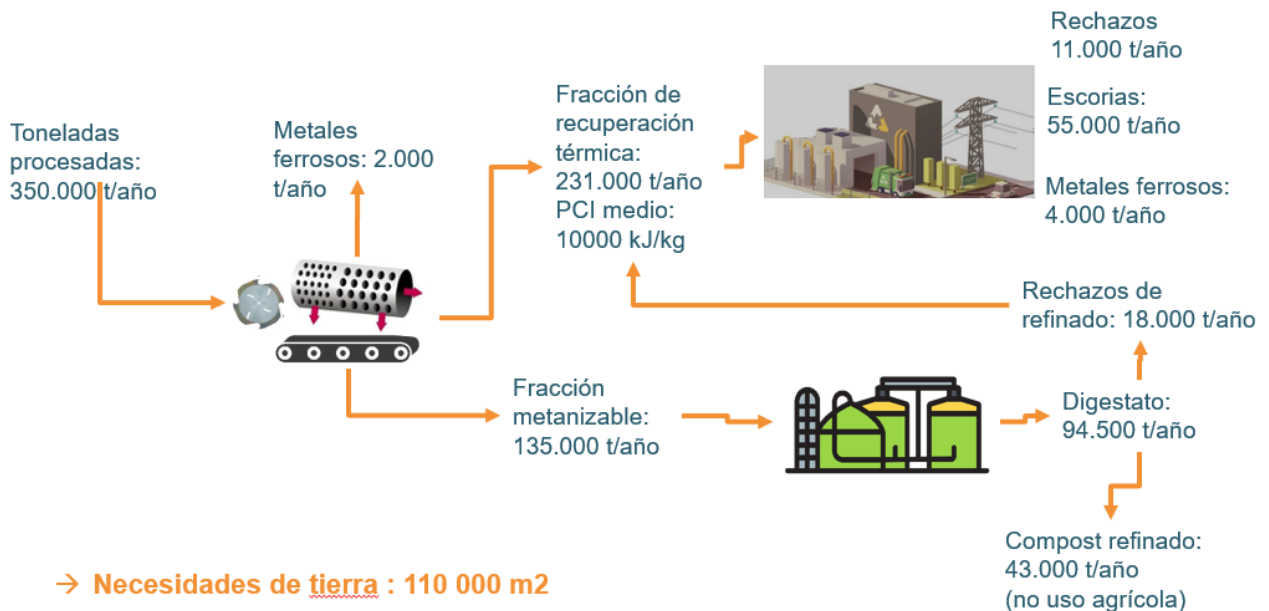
Toneladas procesadas: 350.000 t/año

Metales ferrosos: 2.000 t/año

Fracción de recuperación térmica: 231.000 t/año
PCI medio: 10000 kJ/kg

Rechazos 11.000 t/año

Escorias: 55.000 t/año

Metales ferrosos: 4.000 t/año

Rechazos de refinado: 18.000 t/año

Fracción metanizable: 135.000 t/año

Digestato: 94.500 t/año

Compost refinado: 43.000 t/año (no uso agrícola)

→ Necesidades de tierra : 110 000 m2